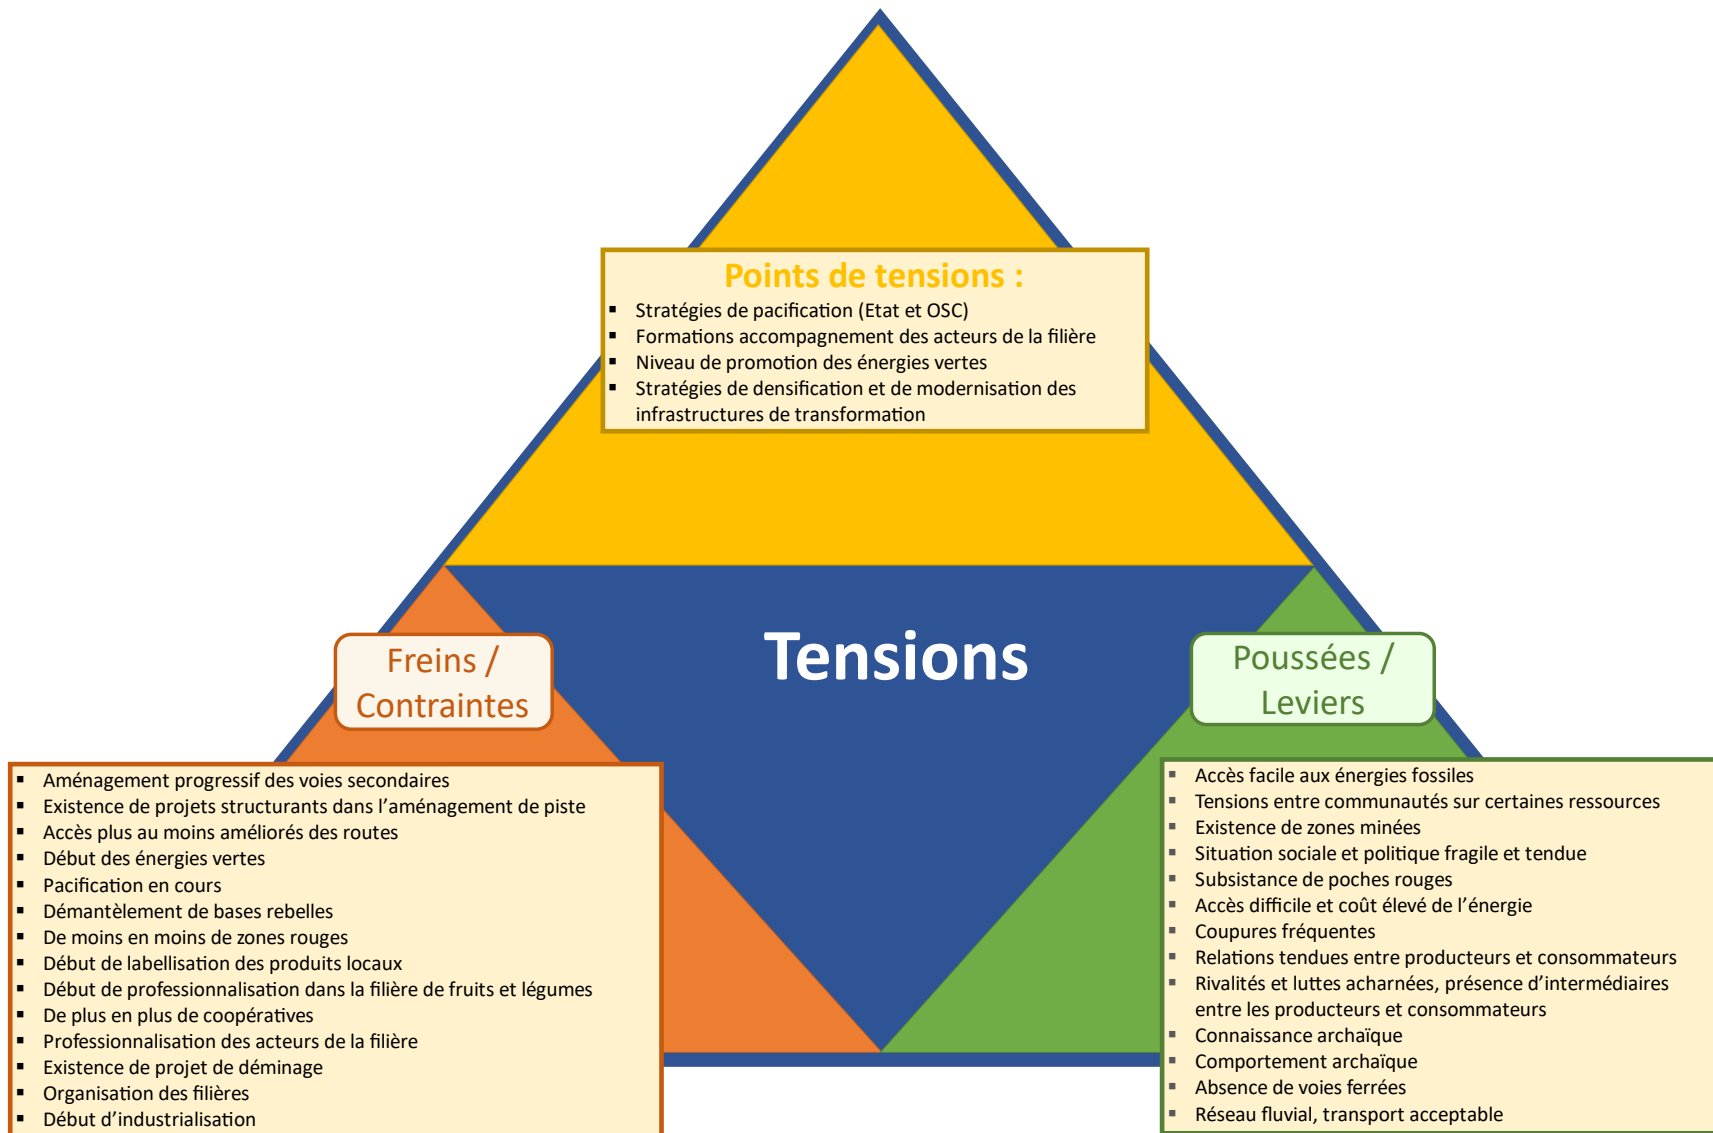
Points de tensions :

- Stratégies de pacification (Etat et OSC)
- Formations accompagnement des acteurs de la filière
- Niveau de promotion des énergies vertes
- Stratégies de densification et de modernisation des infrastructures de transformation

Tensions

Freins / Contraintes

Poussées / Leviers

- Aménagement progressif des voies secondaires
- Existence de projets structurants dans l'aménagement de piste
- Accès plus au moins améliorés des routes
- Début des énergies vertes
- Pacification en cours
- Démantèlement de bases rebelles
- De moins en moins de zones rouges
- Début de labellisation des produits locaux
- Début de professionnalisation dans la filière de fruits et légumes
- De plus en plus de coopératives
- Professionnalisation des acteurs de la filière
- Existence de projet de déminage
- Organisation des filières
- Début d'industrialisation

- Accès facile aux énergies fossiles
- Tensions entre communautés sur certaines ressources
- Existence de zones minées
- Situation sociale et politique fragile et tendue
- Subsistance de poches rouges
- Accès difficile et coût élevé de l'énergie
- Coupures fréquentes
- Relations tendues entre producteurs et consommateurs
- Rivalités et luttes acharnées, présence d'intermédiaires entre les producteurs et consommateurs
- Connaissance archaïque
- Comportement archaïque
- Absence de voies ferrées
- Réseau fluvial, transport acceptable